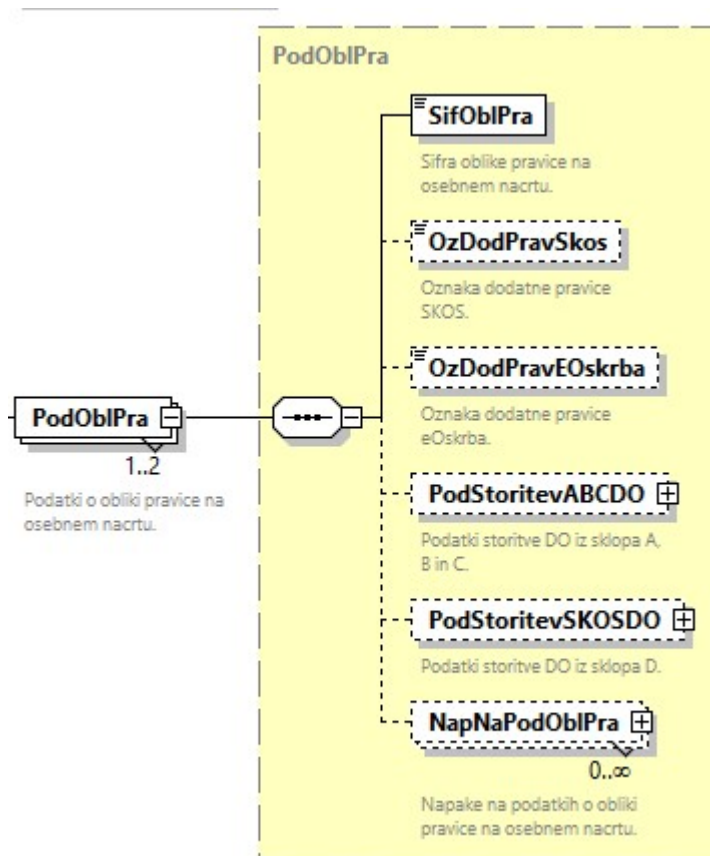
PodOblPra

SifOblPra

Sifra oblike pravice na osebnem nacrtu.

OzDodPravSkos

Oznaka dodatne pravice SKOS.

OzDodPravEOskrba

Oznaka dodatne pravice eOskrba.

PodOblPra

1..2

Podatki o obliki pravice na osebnem nacrtu.

PodStoritevABCDO

Podatki storitve DO iz sklopa A, B in C.

PodStoritevSKOSDO

Podatki storitve DO iz sklopa D.

NapNaPodOblPra

0..∞

Napake na podatkih o obliki pravice na osebnem nacrtu.